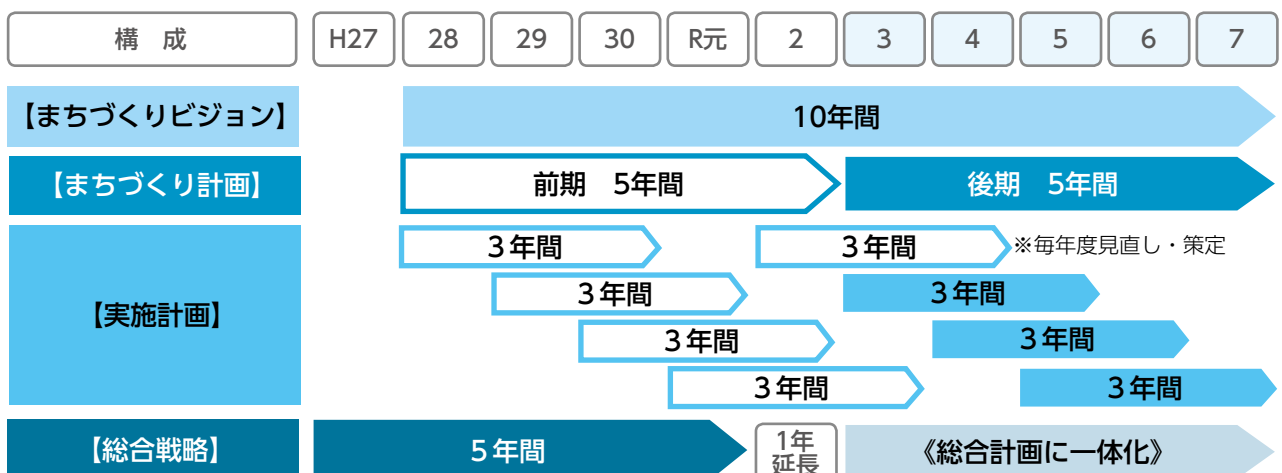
| 構　成 | H27 | 28 | 29 | 30 | R元 | 2 | 3 | 4 | 5 | 6 | 7 |
|---|---|---|---|---|---|---|---|---|---|---|---|

【まちづくりビジョン】
10年間

【まちづくり計画】
前期　5年間
後期　5年間

【実施計画】
３年間
３年間 ※毎年度見直し・策定
３年間
３年間
３年間
３年間
３年間
３年間

【総合戦略】
５年間
1年延長
《総合計画に一体化》